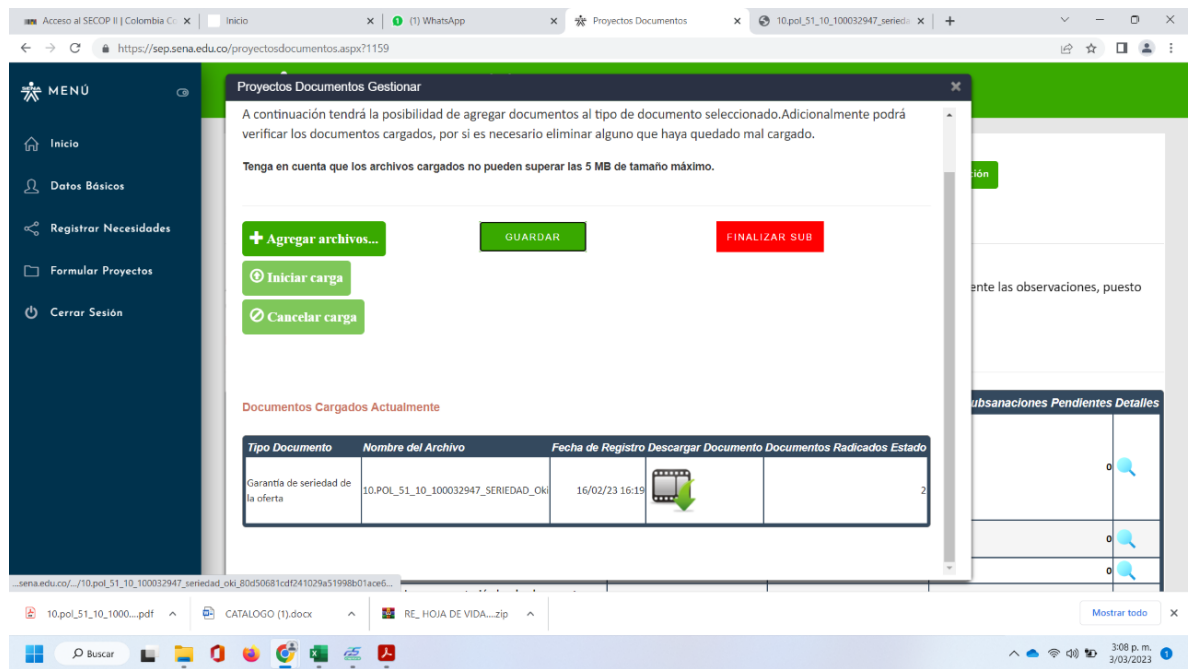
Acceso al SECOP II | Colombia Co ×
Inicio ×
(1) WhatsApp ×
Proyectos Documentos ×
10.pol_51_10_100032947_seried ×
+

https://sep.sena.edu.co/proyectosdocumentos.aspx?1159

MENÚ

Inicio
Datos Básicos
Registrar Necesidades
Formular Proyectos
Cerrar Sesión

Proyectos Documentos Gestionar ×

A continuación tendrá la posibilidad de agregar documentos al tipo de documento seleccionado.Adicionalmente podrá verificar los documentos cargados, por si es necesario eliminar alguno que haya quedado mal cargado.

Tenga en cuenta que los archivos cargados no pueden superar las 5 MB de tamaño máximo.

Agregar archivos...
GUARDAR
FINALIZAR SUB
Iniciar carga
Cancelar carga

Documentos Cargados Actualmente

| Tipo Documento | Nombre del Archivo | Fecha de Registro | Descargar Documento | Documentos Radicados | Estado |
|---|---|---|---|---|---|
| Garantía de seriedad de la oferta | 10.POL_51_10_100032947_SERIEDAD_Oki | 16/02/23 16:19 | | | 2 |

ción
ente las observaciones, puesto
ubsanaciones Pendientes | Detalles
0
0
0

...sena.edu.co/.../10.pol_51_10_100032947_seriedad_oki_80d50681cdf241029a51998b01ace6...

10.pol_51_10_1000....pdf
CATALOGO (1).docx
RE_ HOJA DE VIDA....zip
Mostrar todo

Buscar
3:08 p. m.
3/03/2023
1